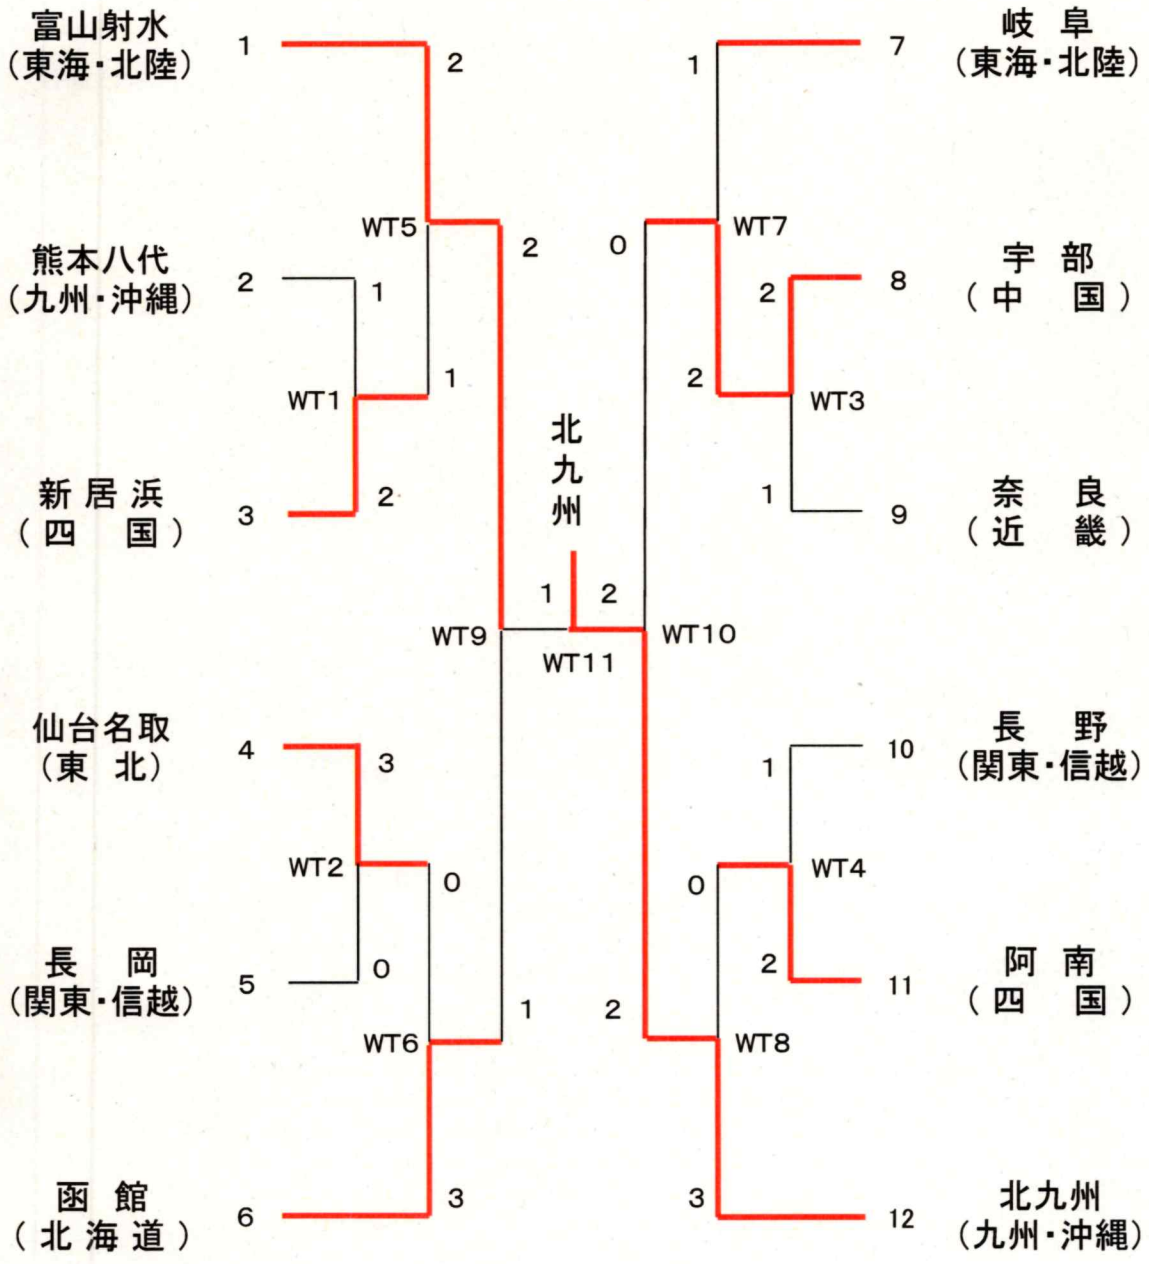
富山射水
(東海・北陸)
1

熊本八代
(九州・沖縄)
2

新居浜
(四　国)
3

仙台名取
(東　北)
4

長　岡
(関東・信越)
5

函　館
(北海道)
6

2
WT5
1
1
WT1
2

3
WT2
0
0
WT6
3

2
WT9
1

北
九
州

1
2
WT11

0
WT10
2

1
WT7
2
2
WT3
1

1
WT4
0
2
WT8
3

岐　阜
(東海・北陸)
7

宇　部
(中　国)
8

奈　良
(近　畿)
9

長　野
(関東・信越)
10

阿　南
(四　国)
11

北九州
(九州・沖縄)
12